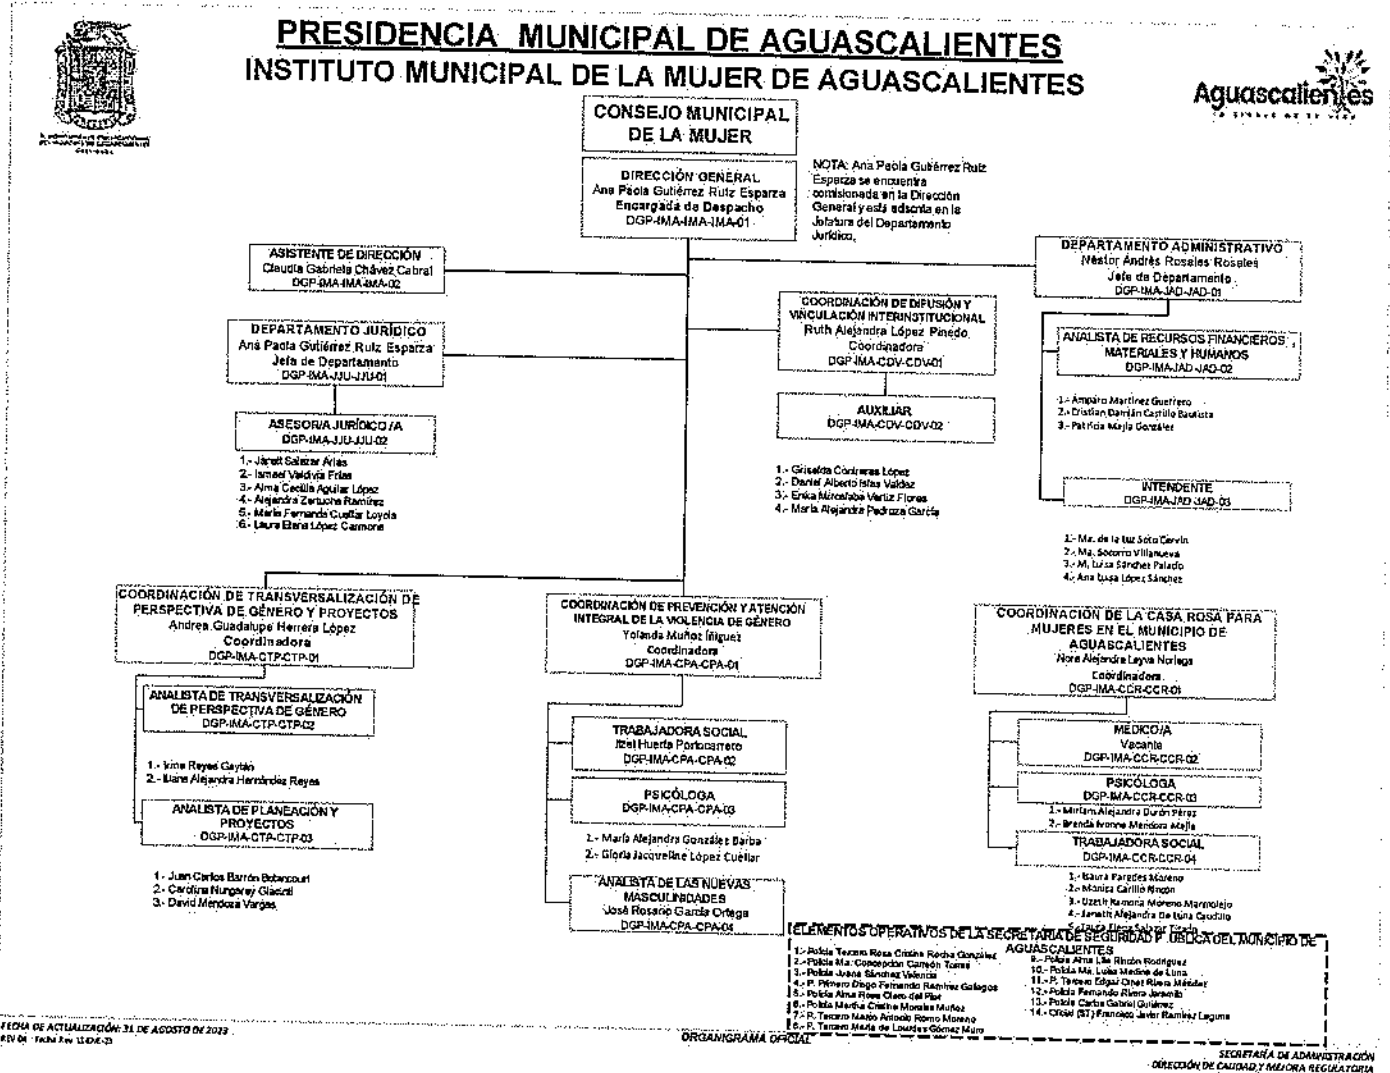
PRESIDENCIA MUNICIPAL DE AGUASCALIENTES
INSTITUTO MUNICIPAL DE LA MUJER DE AGUASCALIENTES

Aguascalientes

CONSEJO MUNICIPAL DE LA MUJER

DIRECCIÓN GENERAL
Ana Paola Gutiérrez Ruiz Esparza
Encargada de Despacho
DGP-IMA-IMA-IMA-01

NOTA: Ana Paola Gutiérrez Ruiz Esparza se encuentra comisionada en la Dirección General y está adscrita en la Jefatura del Departamento Jurídico.

ASISTENTE DE DIRECCIÓN
Claudia Gabriela Chávez Cabral
DGP-IMA-IMA-IMA-02

DEPARTAMENTO JURÍDICO
Ana Paola Gutiérrez Ruiz Esparza
Jefa de Departamento
DGP-IMA-JJU-JJU-01

ASESOR/A JURÍDICO/A
DGP-IMA-JJU-JJU-02

1.- Janett Salazar Arias
2.- Ismael Valdivia Frías
3.- Alma Cecilia Aguilar López
4.- Alejandra Zertuche Ramírez
5.- María Fernanda Cuellar Loyola
6.- Laura Elena López Carmona

COORDINACIÓN DE DIFUSIÓN Y VINCULACIÓN INTERINSTITUCIONAL
Ruth Alejandra López Pinedo
Coordinadora
DGP-IMA-CDV-CDV-01

AUXILIAR
DGP-IMA-CDV-CDV-02

1.- Griselda Contreras López
2.- Daniel Alberto Islas Valdez
3.- Erika Mircalaba Vertiz Flores
4.- María Alejandra Pedroza García

DEPARTAMENTO ADMINISTRATIVO
Néstor Andrés Rosales Rosales
Jefe de Departamento
DGP-IMA-JAD-JAD-01

ANALISTA DE RECURSOS FINANCIEROS, MATERIALES Y HUMANOS
DGP-IMA-JAD-JAD-02

1.- Amparo Martínez Guerrero
2.- Cristian Damián Castillo Bautista
3.- Patricia Mejía González

INTENDENTE
DGP-IMA-JAD-JAD-03

1.- Ma. de la luz Soto Cervín
2.- Ma. Socorro Villanueva
3.- M. Luisa Sánchez Palacio
4.- Ana Luisa López Sánchez

COORDINACIÓN DE TRANSVERSALIZACIÓN DE PERSPECTIVA DE GÉNERO Y PROYECTOS
Andrea Guadalupe Herrera López
Coordinadora
DGP-IMA-CTP-CTP-01

ANALISTA DE TRANSVERSALIZACIÓN DE PERSPECTIVA DE GÉNERO
DGP-IMA-CTP-CTP-02

1.- Ivine Reyes Gaytán
2.- Iliana Alejandra Hernández Reyes

ANALISTA DE PLANEACIÓN Y PROYECTOS
DGP-IMA-CTP-CTP-03

1.- Juan Carlos Barrón Betancourt
2.- Carolina Nungaray Giacoti
3.- David Mendoza Vargas

COORDINACIÓN DE PREVENCIÓN Y ATENCIÓN INTEGRAL DE LA VIOLENCIA DE GÉNERO
Yolanda Muñoz Íñiguez
Coordinadora
DGP-IMA-CPA-CPA-01

TRABAJADORA SOCIAL
Itzel Huerta Portocarrero
DGP-IMA-CPA-CPA-02

PSICÓLOGA
DGP-IMA-CPA-CPA-03

1.- María Alejandra González Barba
2.- Gloria Jacqueline López Cuéllar

ANALISTA DE LAS NUEVAS MASCULINIDADES
José Rosario García Ortega
DGP-IMA-CPA-CPA-04

COORDINACIÓN DE LA CASA ROSA PARA MUJERES EN EL MUNICIPIO DE AGUASCALIENTES
Nora Alejandra Leyva Noriega
Coordinadora
DGP-IMA-CCR-CCR-01

MÉDICO/A
Vacante
DGP-IMA-CCR-CCR-02

PSICÓLOGA
DGP-IMA-CCR-CCR-03

1.- Miriam Alejandra Durón Pérez
2.- Brenda Ivonne Mendoza Mejía

TRABAJADORA SOCIAL
DGP-IMA-CCR-CCR-04

1.- Isaura Paredes Moreno
2.- Mónica Carrillo Rincón
3.- Uzeth Ramona Moreno Marmolejo
4.- Janeth Alejandra De Luna Caudillo
5.- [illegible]

ELEMENTOS OPERATIVOS DE LA SECRETARÍA DE SEGURIDAD PÚBLICA DEL MUNICIPIO DE AGUASCALIENTES
1.- Policía Tercero Rosa Cristina Rocha González
2.- Policía Ma. Concepción Carreón Torres
3.- Policía Juana Sánchez Valencia
4.- P. Primero Diego Fernando Ramírez Gallegos
5.- Policía Alma Rosa Olero del Pilar
6.- Policía Martha Cristina Morales Muñoz
7.- P. Tercero Mario Antonio Romo Moreno
8.- P. Tercero María de Lourdes Gómez Muro
9.- Policía Alma Lilia Rincón Rodríguez
10.- Policía Ma. Luisa Medina de Luna
11.- P. Tercero Edgar Omar Rivera Méndez
12.- Policía Fernando Rivera Jaramillo
13.- Policía Carlos Gabriel Gutiérrez
14.- Oficial (ST) Francisco Javier Ramírez Laguna

FECHA DE ACTUALIZACIÓN: 31 DE AGOSTO DE 2023
REV 04 - Fecha Rev 31-08-23

ORGANIGRAMA OFICIAL

SECRETARÍA DE ADMINISTRACIÓN
DIRECCIÓN DE CALIDAD Y MEJORA REGULATORIA